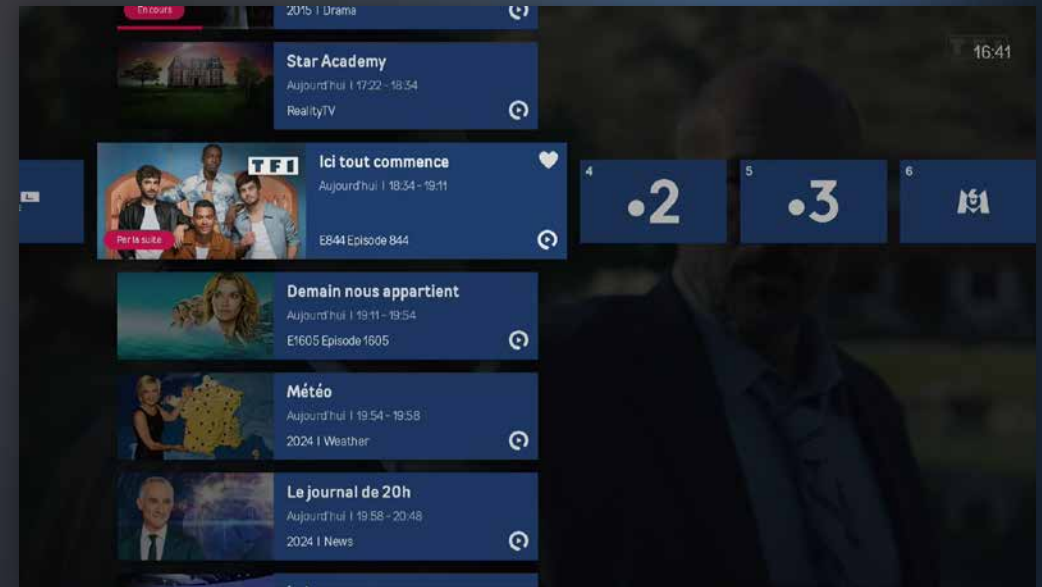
En cours
2015 | Drama

16:41

Star Academy
Aujourd'hui | 17:22 - 18:34
RealityTV

TF1
Per la suite
Ici tout commence
Aujourd'hui | 18:34 - 19:11
E844 Episode 844

4
•2
5
•3
6
M6

Demain nous appartient
Aujourd'hui | 19:11 - 19:54
E1605 Episode 1605

Météo
Aujourd'hui | 19:54 - 19:58
2024 | Weather

Le journal de 20h
Aujourd'hui | 19:58 - 20:48
2024 | News